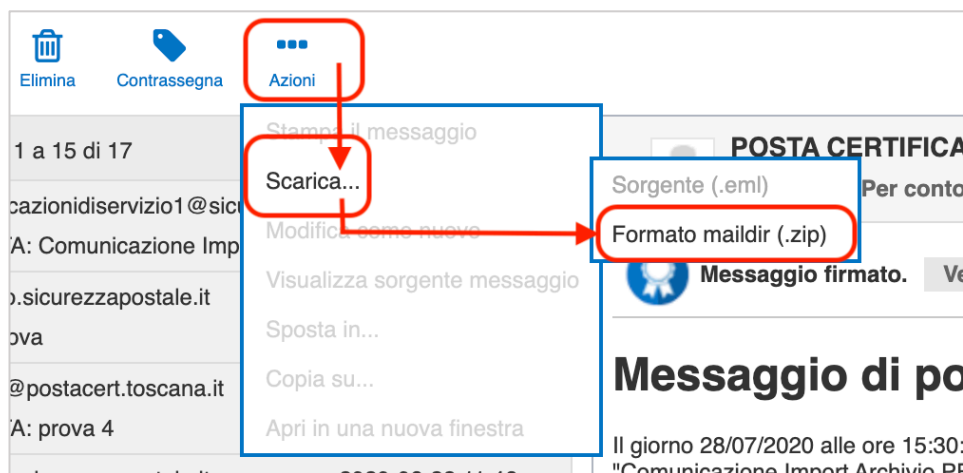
Elimina
Contrassegna
Azioni

1 a 15 di 17
cazionidiservizio1@sic
TA: Comunicazione Imp
o.sicurezzapostale.it
ova
@postacert.toscana.it
TA: prova 4

Stampa il messaggio
Scarica...
Modifica come nuovo
Visualizza sorgente messaggio
Sposta in...
Copia su...
Apri in una nuova finestra

Sorgente (.eml)
Formato maildir (.zip)

POSTA CERTIFICA
Per conto
Messaggio firmato.
Ve
Messaggio di po
Il giorno 28/07/2020 alle ore 15:30:
"Comunicazione Import Archivio PE